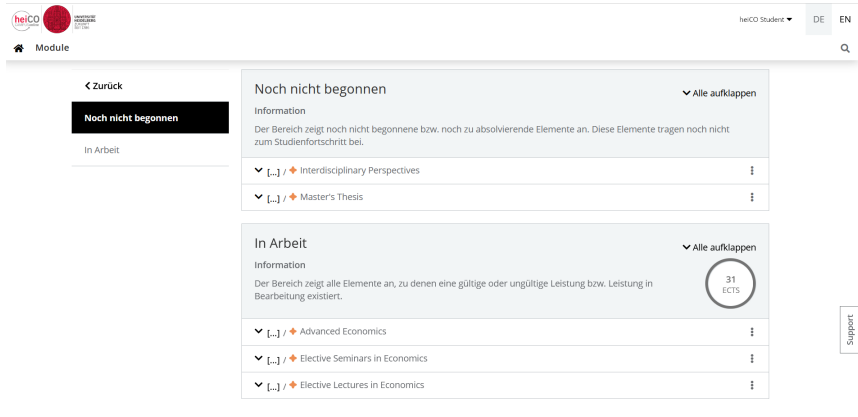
heiCO UNIVERSITÄT HEIDELBERG ZUKUNFT SEIT 1386

heiCO Student DE EN

Module

Zurück

Noch nicht begonnen

In Arbeit

Noch nicht begonnen

Alle aufklappen

Information

Der Bereich zeigt noch nicht begonnene bzw. noch zu absolvierende Elemente an. Diese Elemente tragen noch nicht zum Studienfortschritt bei.

[...] / Interdisciplinary Perspectives

[...] / Master's Thesis

In Arbeit

Alle aufklappen

Information

Der Bereich zeigt alle Elemente an, zu denen eine gültige oder ungültige Leistung bzw. Leistung in Bearbeitung existiert.

31 ECTS

[...] / Advanced Economics

[...] / Elective Seminars in Economics

[...] / Elective Lectures in Economics

Support